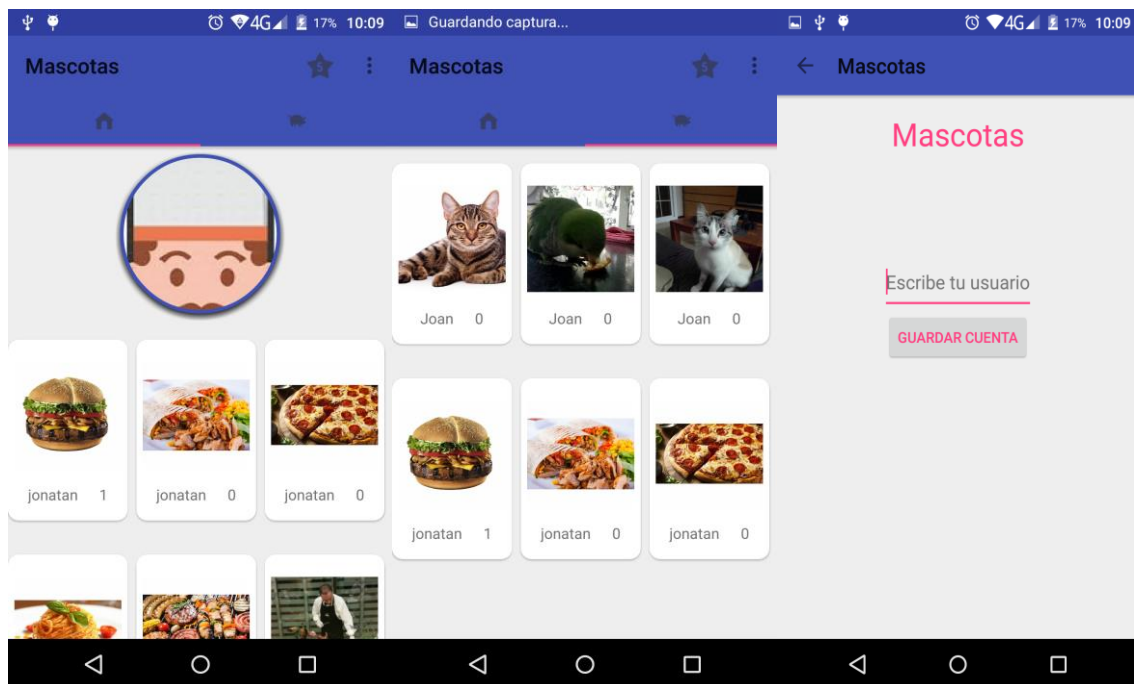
4G 17% 10:09

Mascotas

jonatan 1
jonatan 0
jonatan 0

Guardando captura...

Mascotas

Joan 0
Joan 0
Joan 0

jonatan 1
jonatan 0
jonatan 0

4G 17% 10:09

Mascotas

Mascotas

Escribe tu usuario

GUARDAR CUENTA